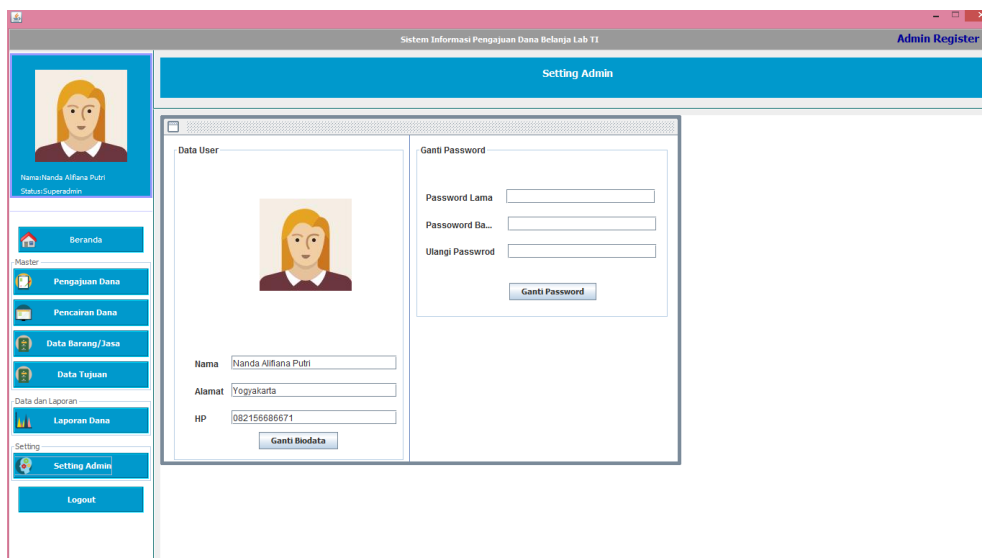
Sistem Informasi Pengajuan Dana Belanja Lab TI

Admin Register

Nama:Nanda Alifiana Putri
Status:Superadmin

Beranda

Master

Pengajuan Dana

Pencairan Dana

Data Barang/Jasa

Data Tujuan

Data dan Laporan

Laporan Dana

Setting

Setting Admin

Logout

Setting Admin

Data User

Nama Nanda Alifiana Putri

Alamat Yogyakarta

HP 082156686671

Ganti Biodata

Ganti Password

Password Lama

Passoword Ba...

Ulangi Passwrod

Ganti Password